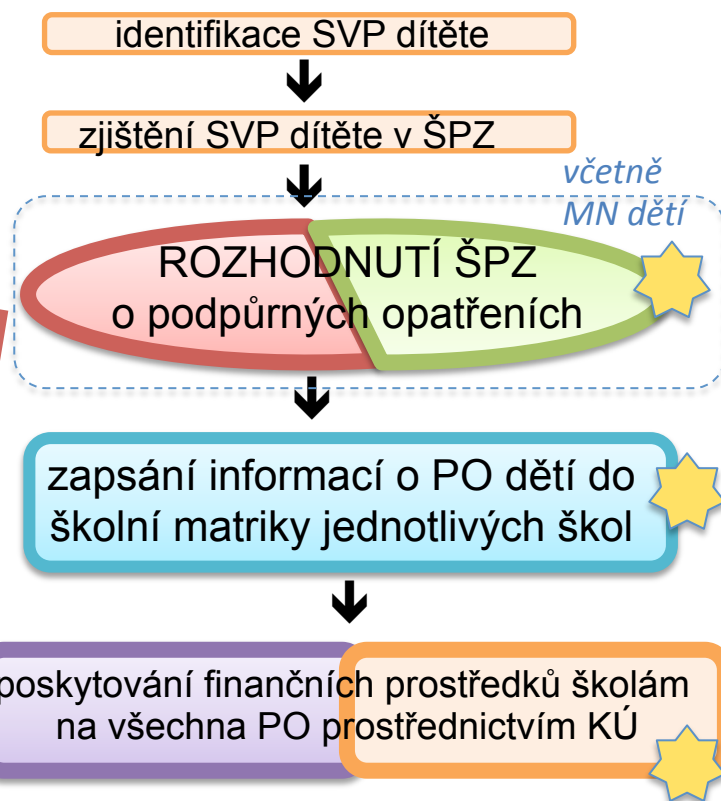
identifikace SVP dítěte

zjištění SVP dítěte v ŠPZ

včetně MN dětí

ROZHODNUTÍ ŠPZ o podpůrných opatřeních

zapsání informací o PO dětí do školní matriky jednotlivých škol

poskytování finančních prostředků školám na všechna PO prostřednictvím KÚ